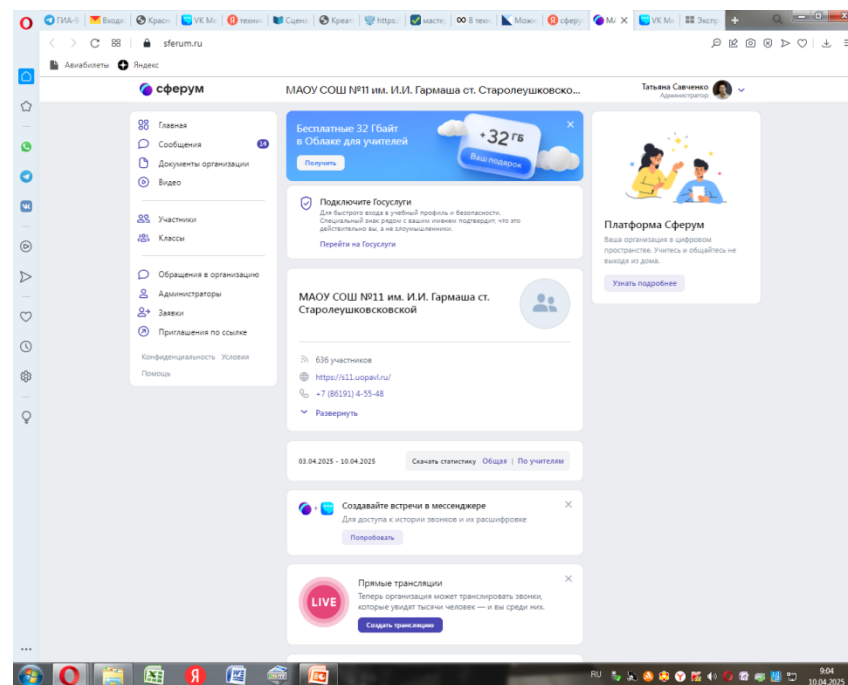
ГИА-9 | Входя | Красн | VK Ме | технк | Сцено | Креат | https: | мастер | 8 техн | Можн | сферу | МА | VK Ме | Экспр

sferum.ru

Авиабилеты Яндекс

сферум

МАОУ СОШ №11 им. И.И. Гармаша ст. Старолеушковско...

Татьяна Савченко
Администратор

Главная
Сообщения 14
Документы организации
Видео

Участники
Классы

Обращения в организацию
Администраторы
Заявки
Приглашения по ссылке

Конфиденциальность Условия
Помощь

Бесплатные 32 Гбайт в Облаке для учителей
Получить
+32 ГБ
Ваш подарок

Подключите Госуслуги
Для быстрого входа в учебный профиль и безопасности. Специальный знак рядом с вашим именем подтвердит, что это действительно вы, а не злоумышленники.
Перейти на Госуслуги

МАОУ СОШ №11 им. И.И. Гармаша ст. Старолеушковской

636 участников
https://s11.uopavl.ru/
+7 (86191) 4-55-48
Развернуть

03.04.2025 - 10.04.2025
Скачать статистику Общая | По учителям

Создавайте встречи в мессенджере
Для доступа к истории звонков и их расшифровке
Попробовать

LIVE
Прямые трансляции
Теперь организация может транслировать звонки, которые увидят тысячи человек — и вы среди них.
Создать трансляцию

Платформа Сферум
Ваша организация в цифровом пространстве. Учитесь и общайтесь не выходя из дома.
Узнать подробнее

RU
9:04
10.04.2025